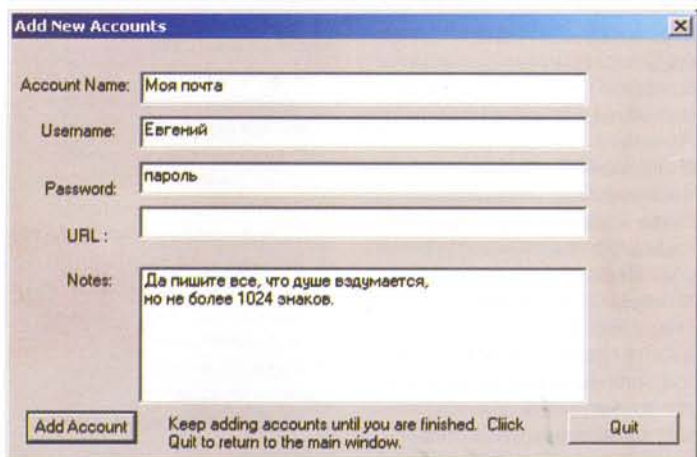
Add New Accounts

×

Account Name: Моя почта

Username: Евгений

Password: пароль

URL :

Notes: Да пишите все, что душе вздумается, но не более 1024 знаков.

Add Account

Keep adding accounts until you are finished. Cliick Quit to return to the main window.

Quit